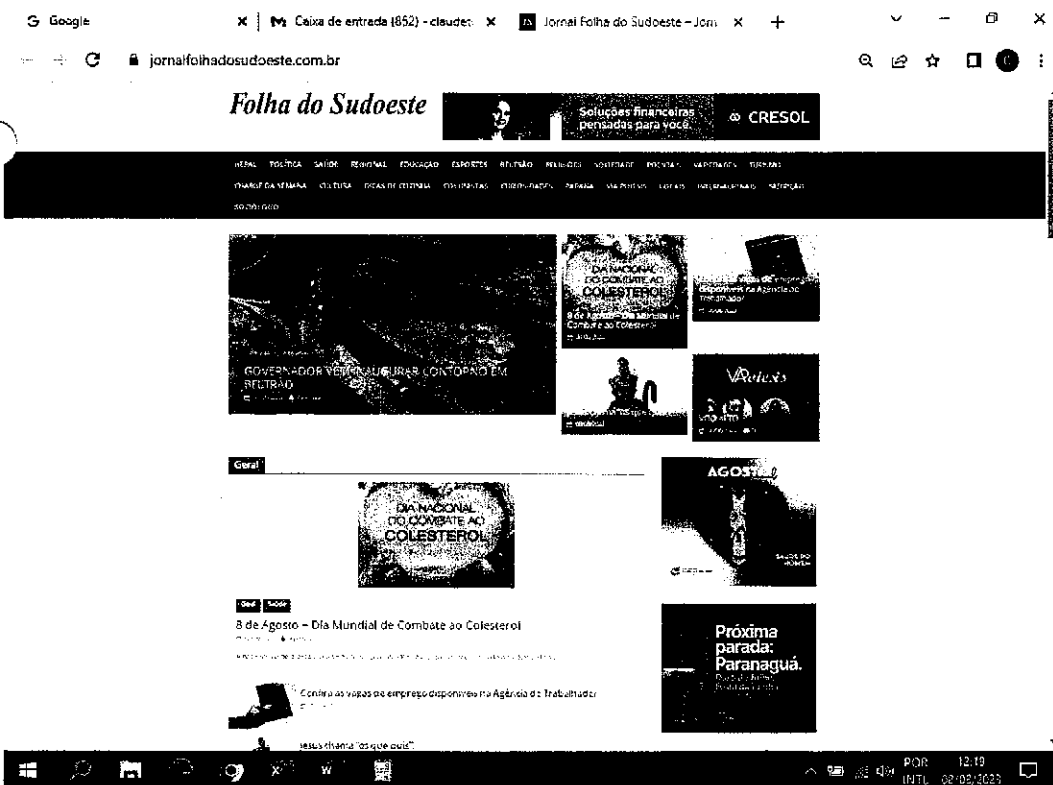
Google
Caixa de entrada (852) - claudet
Jornal Folha do Sudoeste – Jorn
jornalfolhadosudoeste.com.br

Folha do Sudoeste
Soluções financeiras pensadas para você.
CRESOL

GERAL POLÍTICA SAÚDE REGIONAL EDUCAÇÃO ESPORTES BELTRÃO RELIGIÃO SOCIEDADE POLICIAL VARIEDADES TURISMO
CHARGE DA SEMANA CULTURA DICAS DE CIDADANIA COLUNISTAS COMUNIDADES PARANÁ VIA POLICIAL LOCAIS INTERNACIONAIS REDAÇÃO
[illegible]

GOVERNADOR VEM INAUGURAR CONTORNO EM BELTRÃO

DIA NACIONAL DO COMBATE AO COLESTEROL
8 de Agosto – Dia Mundial de Combate ao Colesterol

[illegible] vagas de emprego disponíveis na Agência do Trabalhador

VAnelis

Geral

DIA NACIONAL DO COMBATE AO COLESTEROL

Geral Saúde
8 de Agosto – Dia Mundial de Combate ao Colesterol
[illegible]

Confira as vagas de emprego disponíveis na Agência do Trabalhador

Jesus chama "os que quis"

AGOSTO
SAÚDE DO HOMEM

Próxima parada: Paranaguá.

POR INTL 12:19 02/08/2023